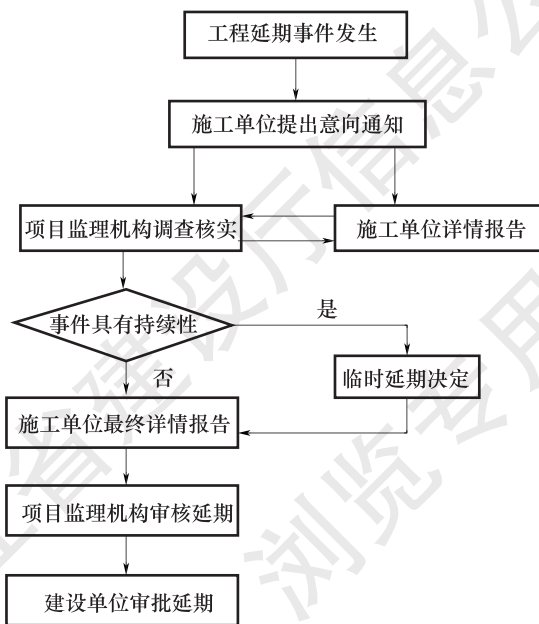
工程延期事件发生

施工单位提出意向通知

项目监理机构调查核实

施工单位详情报告

事件具有持续性

是

否

临时延期决定

施工单位最终详情报告

项目监理机构审核延期

建设单位审批延期

省建设厅信息公开

浏览专用